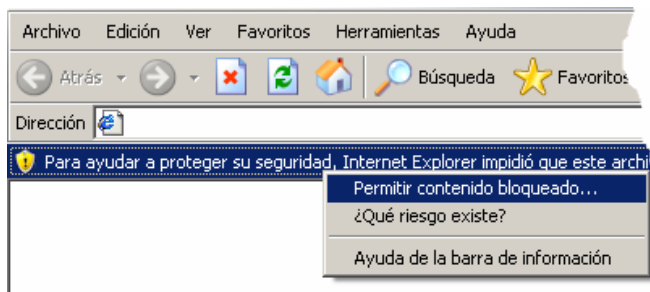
Archivo Edición Ver Favoritos Herramientas Ayuda

Atrás Búsqueda Favoritos

Dirección

Para ayudar a proteger su seguridad, Internet Explorer impidió que este archi

Permitir contenido bloqueado...
¿Qué riesgo existe?
Ayuda de la barra de información